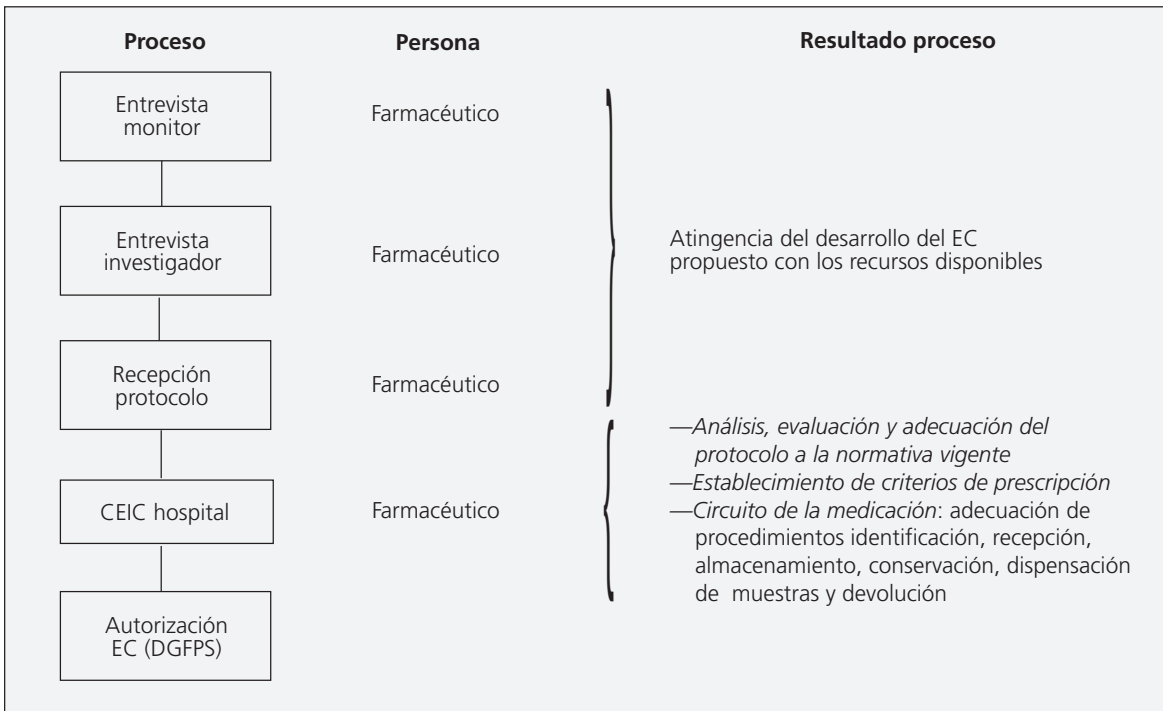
Proceso

Persona

Resultado proceso

Entrevista monitor

Farmacéutico

Entrevista investigador

Farmacéutico

Atingencia del desarrollo del EC propuesto con los recursos disponibles

Recepción protocolo

Farmacéutico

—Análisis, evaluación y adecuación del protocolo a la normativa vigente
—Establecimiento de criterios de prescripción
—Circuito de la medicación: adecuación de procedimientos identificación, recepción, almacenamiento, conservación, dispensación de muestras y devolución

CEIC hospital

Farmacéutico

Autorización EC (DGFPS)